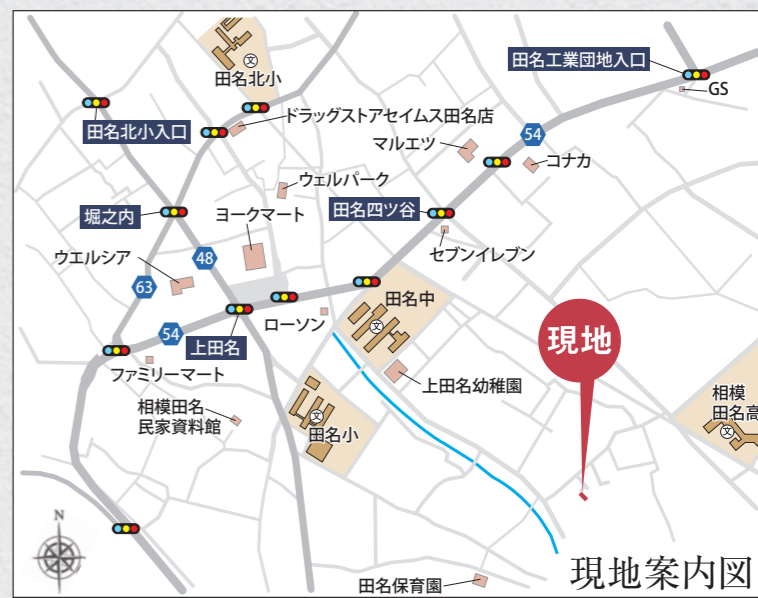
田名北小
田名工業団地入口
GS
ドラッグストアセイムス田名店
田名北小入口
54
マルエツ
コナカ
ウェルパーク
堀之内
ヨークマート
田名四ツ谷
セブンイレブン
ウエルシア
48
63
田名中
ローソン
54
上田名
現地
ファミリーマート
上田名幼稚園
相模
田名高
相模田名
民家資料館
田名小
N
田名保育園
現地案内図